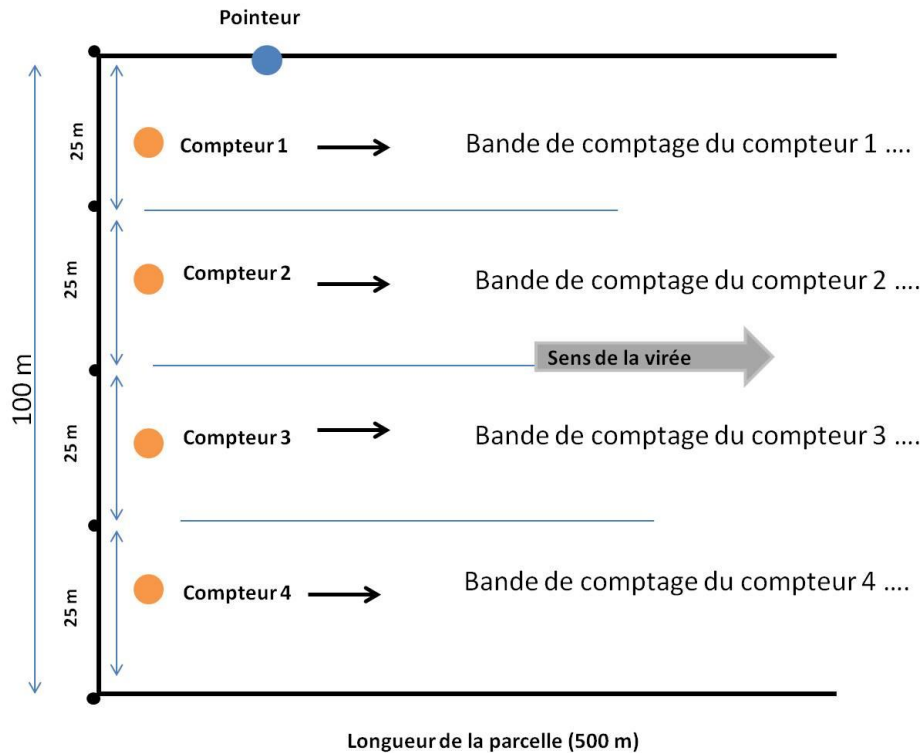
Pointeur

100 m

25 m

Compteur 1

Bande de comptage du compteur 1 ….

25 m

Compteur 2

Bande de comptage du compteur 2 ….

Sens de la virée

25 m

Compteur 3

Bande de comptage du compteur 3 ….

25 m

Compteur 4

Bande de comptage du compteur 4 ….

Longueur de la parcelle (500 m)